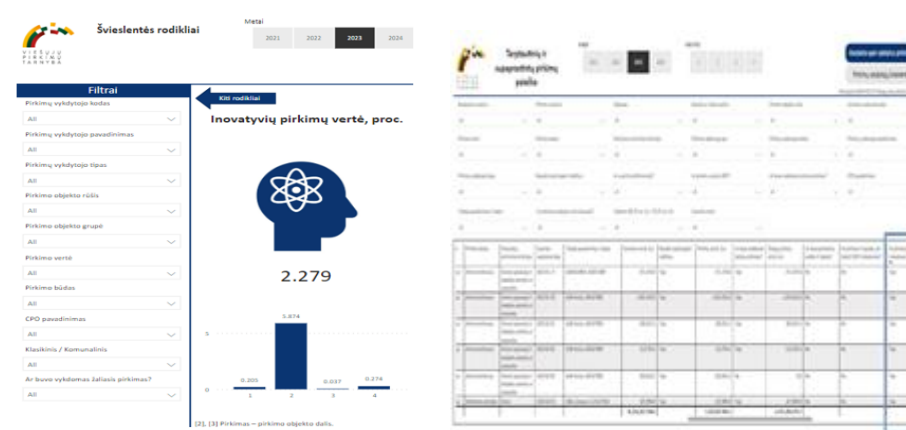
VIEŠŲJŲ PIRKIMŲ TARNYBA

Švieslentės rodikliai

Metai

2021 2022 2023 2024

Filtrai

Pirkimų vykdytojo kodas

All

Pirkimų vykdytojo pavadinimas

All

Pirkimų vykdytojo tipas

All

Pirkimo objekto rūšis

All

Pirkimo objekto grupė

All

Pirkimo vertė

All

Pirkimo būdas

All

CPO pavadinimas

All

Klasikinis / Komunalinis

All

Ar buvo vykdomas žaliasis pirkimas?

All

Kiti rodikliai

Inovatyvių pirkimų vertė, proc.

2.279

5

0

5.974

0.205

0.037

0.274

1 2 3 4

[2], [3] Pirkimas – pirkimo objekto dalis.

Tarptautinių ir nacionalinių pirkimų paieška

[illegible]